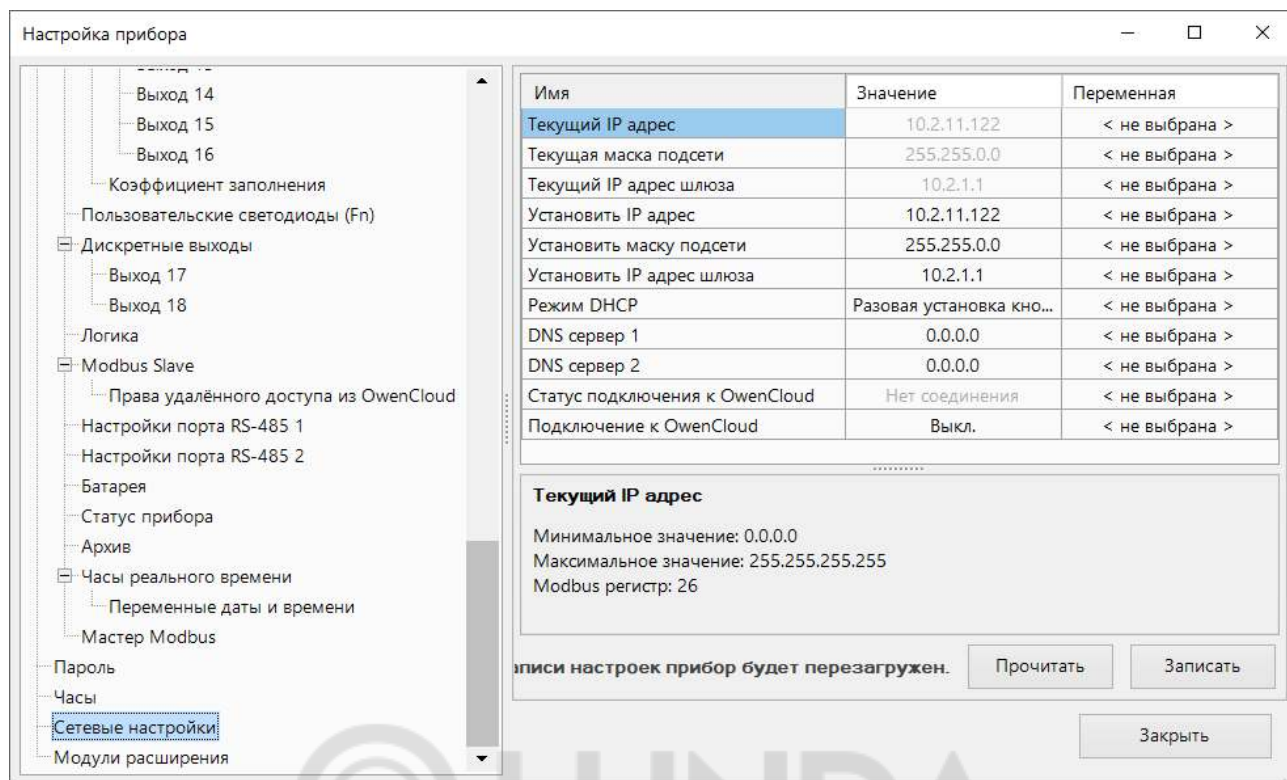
Настройка прибора

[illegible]
Выход 14
Выход 15
Выход 16
Коэффициент заполнения
Пользовательские светодиоды (Fn)
Дискретные выходы
Выход 17
Выход 18
Логика
Modbus Slave
Права удалённого доступа из OwenCloud
Настройки порта RS-485 1
Настройки порта RS-485 2
Батарея
Статус прибора
Архив
Часы реального времени
Переменные даты и времени
Мастер Modbus
Пароль
Часы
Сетевые настройки
Модули расширения

| Имя | Значение | Переменная |
|---|---|---|
| Текущий IP адрес | 10.2.11.122 | < не выбрана > |
| Текущая маска подсети | 255.255.0.0 | < не выбрана > |
| Текущий IP адрес шлюза | 10.2.1.1 | < не выбрана > |
| Установить IP адрес | 10.2.11.122 | < не выбрана > |
| Установить маску подсети | 255.255.0.0 | < не выбрана > |
| Установить IP адрес шлюза | 10.2.1.1 | < не выбрана > |
| Режим DHCP | Разовая установка кно... | < не выбрана > |
| DNS сервер 1 | 0.0.0.0 | < не выбрана > |
| DNS сервер 2 | 0.0.0.0 | < не выбрана > |
| Статус подключения к OwenCloud | Нет соединения | < не выбрана > |
| Подключение к OwenCloud | Выкл. | < не выбрана > |

Текущий IP адрес

Минимальное значение: 0.0.0.0
Максимальное значение: 255.255.255.255
Modbus регистр: 26

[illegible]аписи настроек прибор будет перезагружен.

Прочитать
Записать
Закрыть